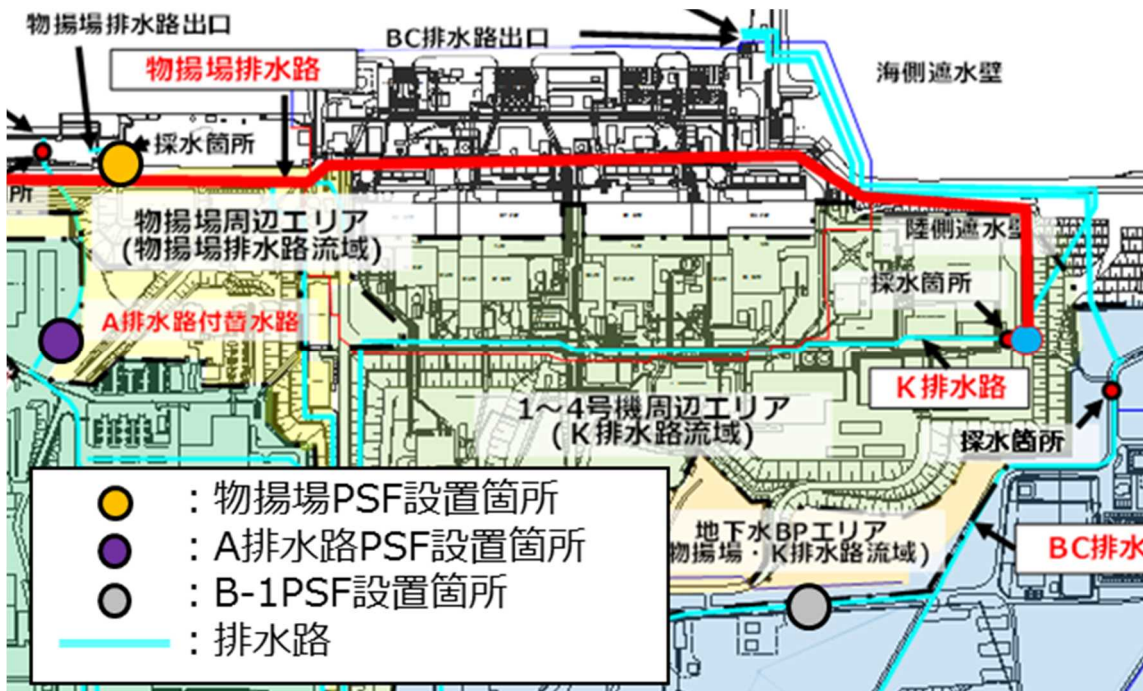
物揚場排水路出口

BC排水路出口

物揚場排水路

海側遮水壁

採水箇所

所

物揚場周辺エリア
(物揚場排水路流域)

陸側遮水壁

採水箇所

A排水路付替水路

K排水路

1～4号機周辺エリア
(K排水路流域)

採水箇所

：物揚場PSF設置箇所
：A排水路PSF設置箇所
：B-1PSF設置箇所
：排水路

地下水BPエリア
(物揚場・K排水路流域)

BC排水